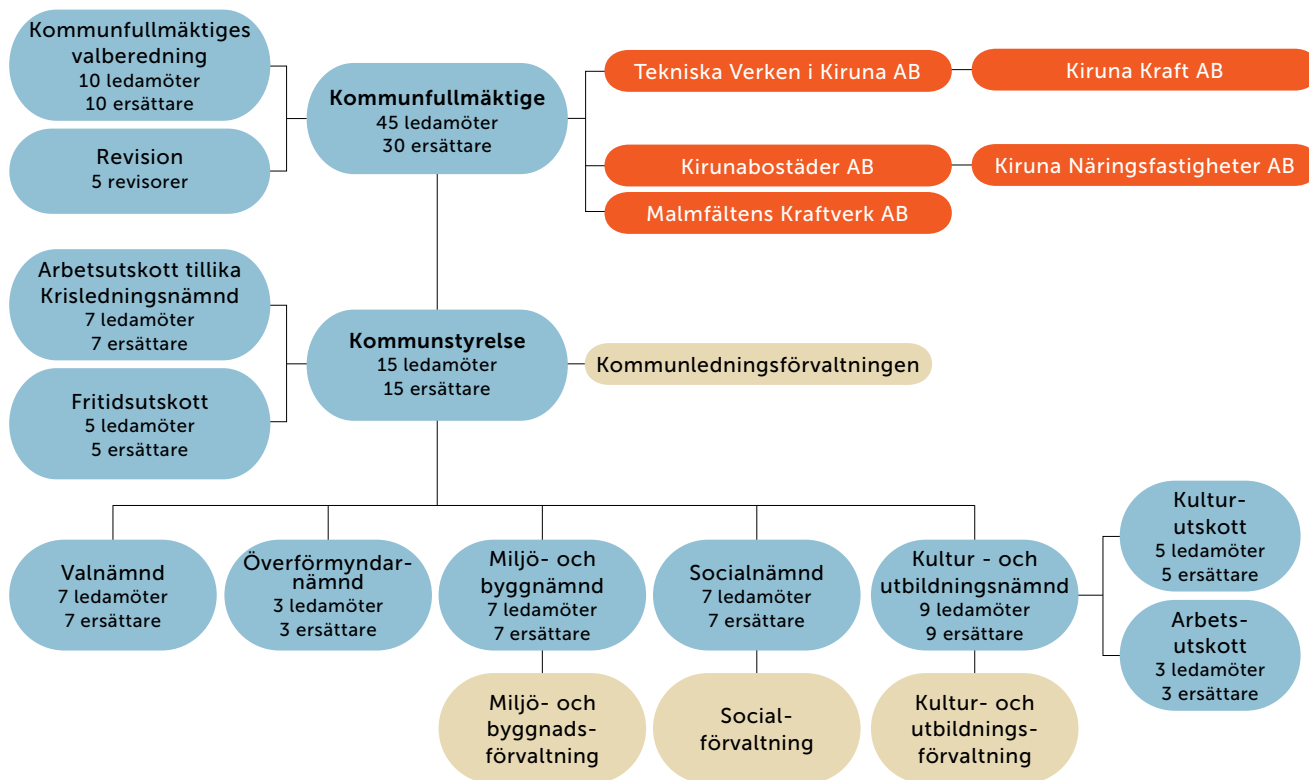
Kommunfullmäktiges valberedning
10 ledamöter
10 ersättare

Revision
5 revisorer

Kommunfullmäktige
45 ledamöter
30 ersättare

Tekniska Verken i Kiruna AB

Kiruna Kraft AB

Kirunabostäder AB

Kiruna Näringsfastigheter AB

Malmfältens Kraftverk AB

Arbetsutskott tillika Krisledningsnämnd
7 ledamöter
7 ersättare

Fritidsutskott
5 ledamöter
5 ersättare

Kommunstyrelse
15 ledamöter
15 ersättare

Kommunledningsförvaltningen

Valnämnd
7 ledamöter
7 ersättare

Överförmyndarnämnd
3 ledamöter
3 ersättare

Miljö- och byggnämnd
7 ledamöter
7 ersättare

Socialnämnd
7 ledamöter
7 ersättare

Kultur - och utbildningsnämnd
9 ledamöter
9 ersättare

Kulturutskott
5 ledamöter
5 ersättare

Arbetsutskott
3 ledamöter
3 ersättare

Miljö- och byggnadsförvaltning

Socialförvaltning

Kultur- och utbildningsförvaltning